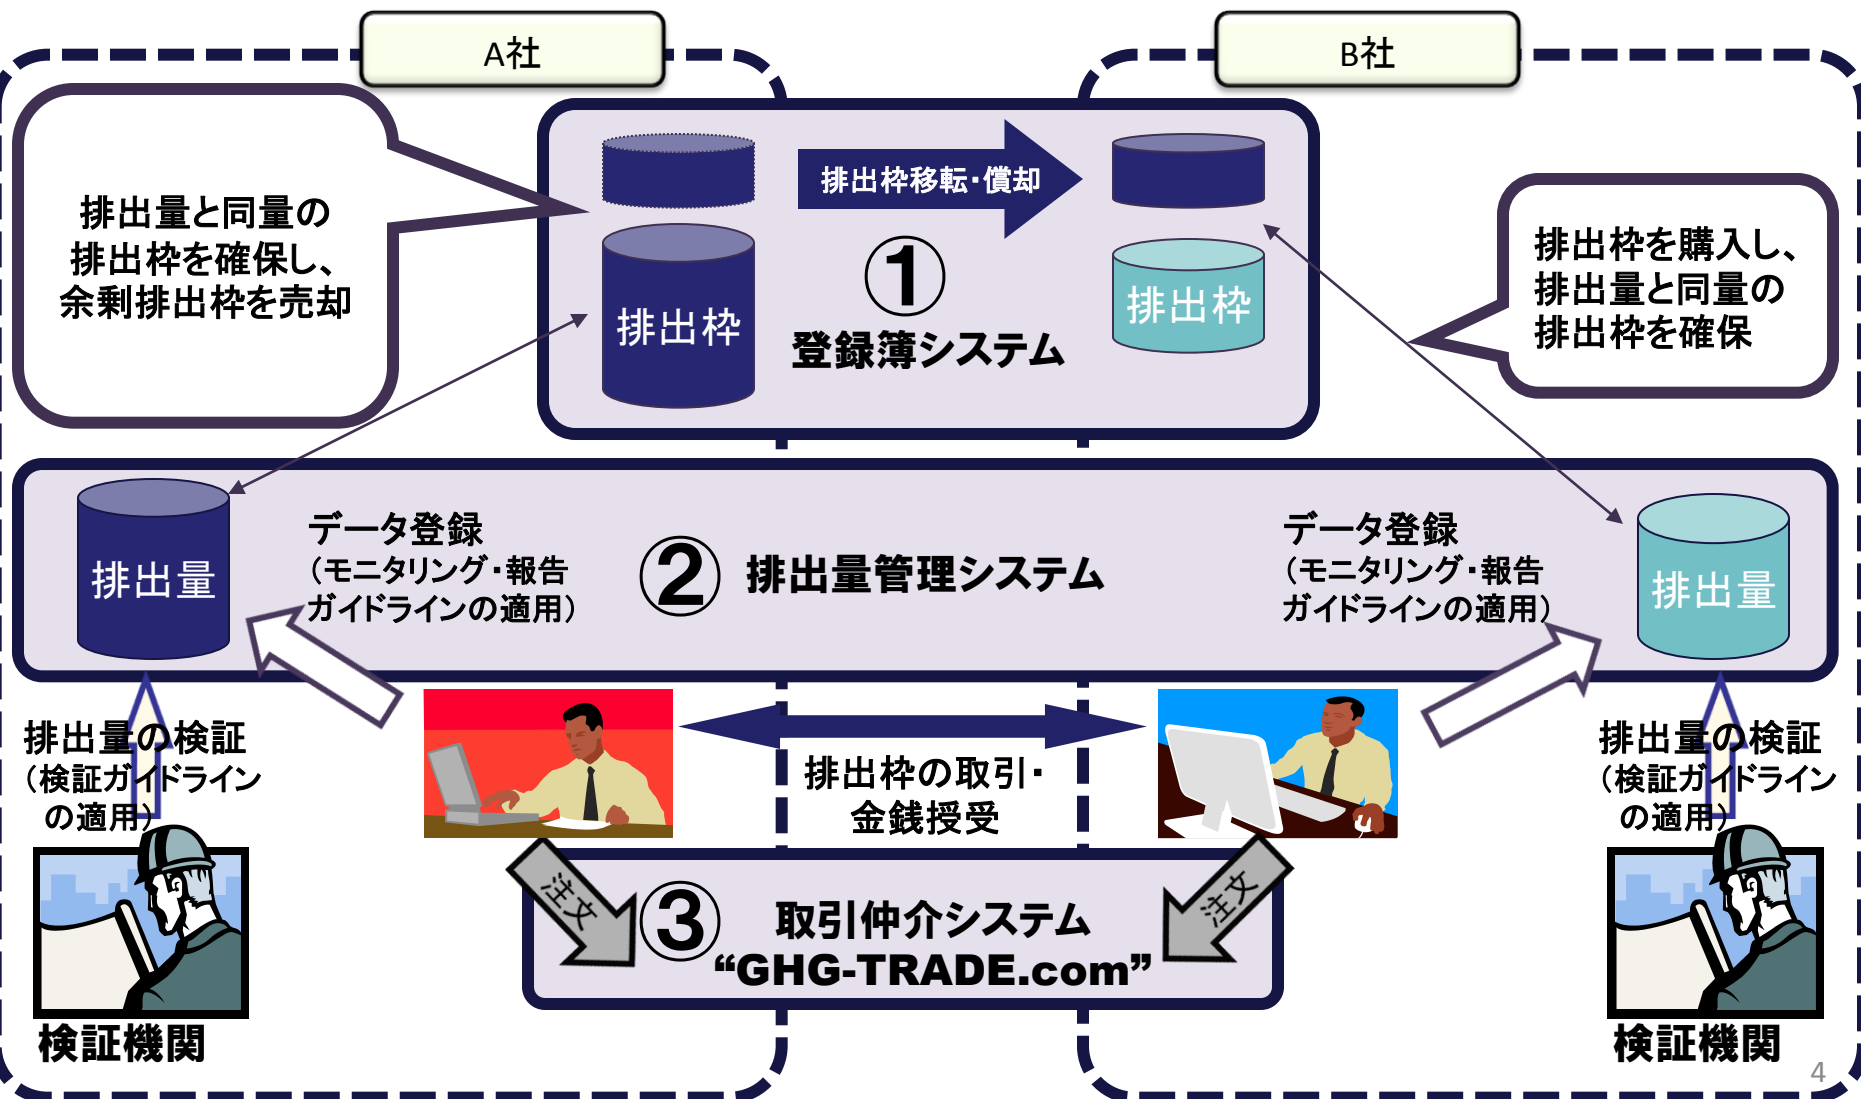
A社

B社

排出量と同量の排出枠を確保し、余剰排出枠を売却

排出枠移転・償却

排出枠

①

登録簿システム

排出枠

排出枠を購入し、排出量と同量の排出枠を確保

排出量

データ登録（モニタリング・報告ガイドラインの適用）

② 排出量管理システム

データ登録（モニタリング・報告ガイドラインの適用）

排出量

排出量の検証（検証ガイドラインの適用）

排出枠の取引・金銭授受

排出量の検証（検証ガイドラインの適用）

注文

③ 取引仲介システム “GHG-TRADE.com”

注文

検証機関

検証機関

4